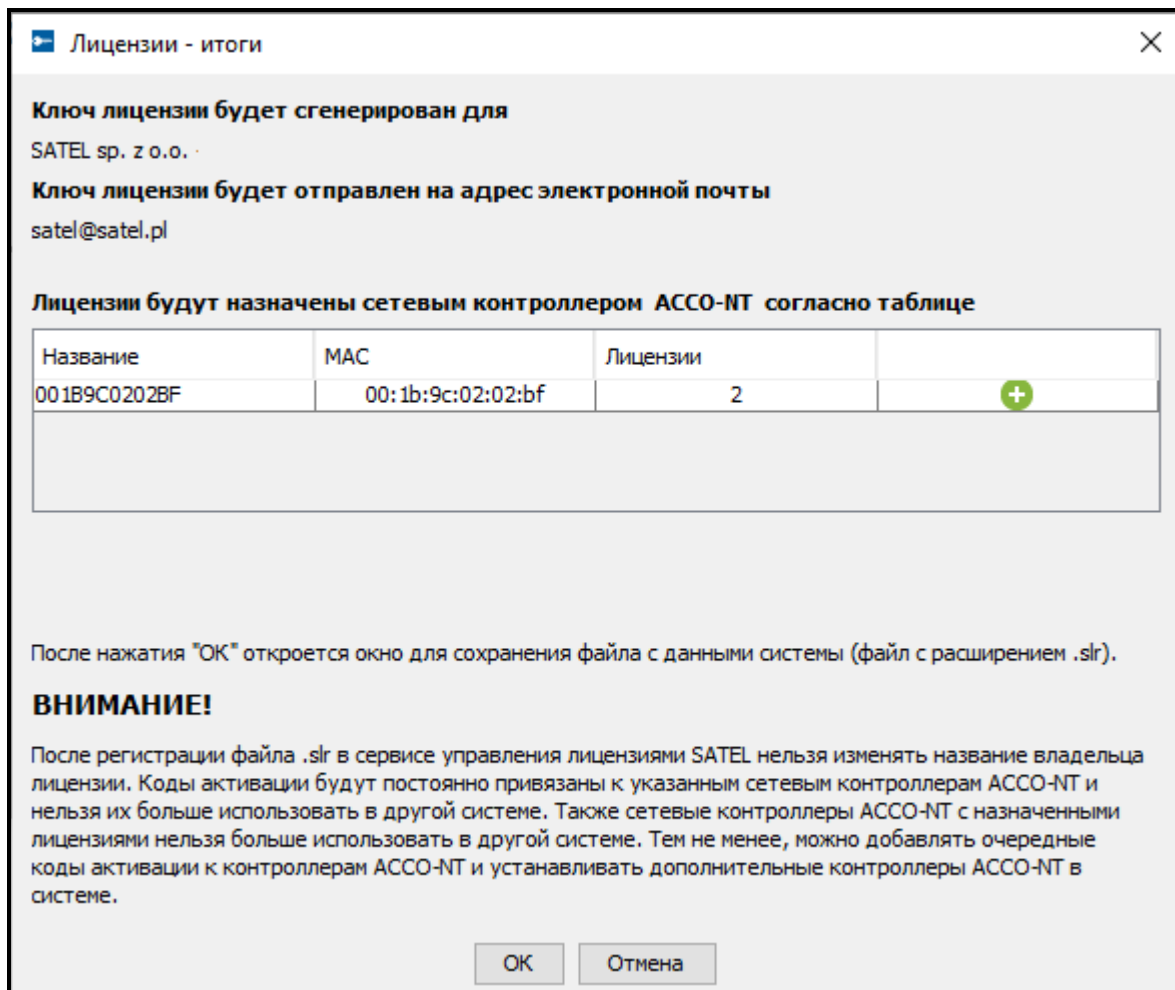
Лицензии - итоги

Ключ лицензии будет сгенерирован для

SATEL sp. z o.o.

Ключ лицензии будет отправлен на адрес электронной почты

satel@satel.pl

Лицензии будут назначены сетевым контроллером ACCO-NT согласно таблице

| Название | MAC | Лицензии | |
|---|---|---|---|
| 001B9C0202BF | 00:1b:9c:02:02:bf | 2 | |

После нажатия "OK" откроется окно для сохранения файла с данными системы (файл с расширением .slr).

ВНИМАНИЕ!

После регистрации файла .slr в сервисе управления лицензиями SATEL нельзя изменять название владельца лицензии. Коды активации будут постоянно привязаны к указанным сетевым контроллерам ACCO-NT и нельзя их больше использовать в другой системе. Также сетевые контроллеры ACCO-NT с назначенными лицензиями нельзя больше использовать в другой системе. Тем не менее, можно добавлять очередные коды активации к контроллерам ACCO-NT и устанавливать дополнительные контроллеры ACCO-NT в системе.

OK Отмена